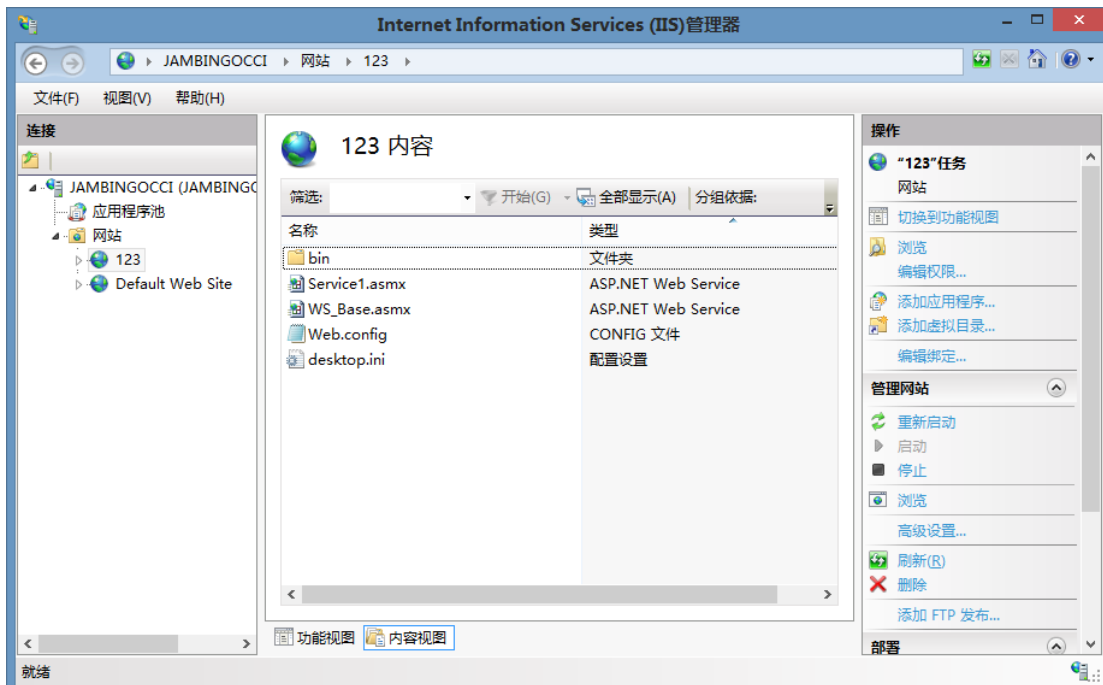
Internet Information Services (IIS)管理器

JAMBINGOCCI ▸ 网站 ▸ 123 ▸

文件(F) 视图(V) 帮助(H)

连接

JAMBINGOCCI (JAMBINGC
应用程序池
网站
123
Default Web Site

123 内容

筛选: 开始(G) 全部显示(A) 分组依据:

| 名称 | 类型 |
|---|---|
| bin | 文件夹 |
| Service1.asmx | ASP.NET Web Service |
| WS_Base.asmx | ASP.NET Web Service |
| Web.config | CONFIG 文件 |
| desktop.ini | 配置设置 |

功能视图 内容视图

操作

"123"任务
网站
切换到功能视图
浏览
编辑权限...
添加应用程序...
添加虚拟目录...
编辑绑定...

管理网站
重新启动
启动
停止
浏览
高级设置...
刷新(R)
删除
添加 FTP 发布...

部署

就绪